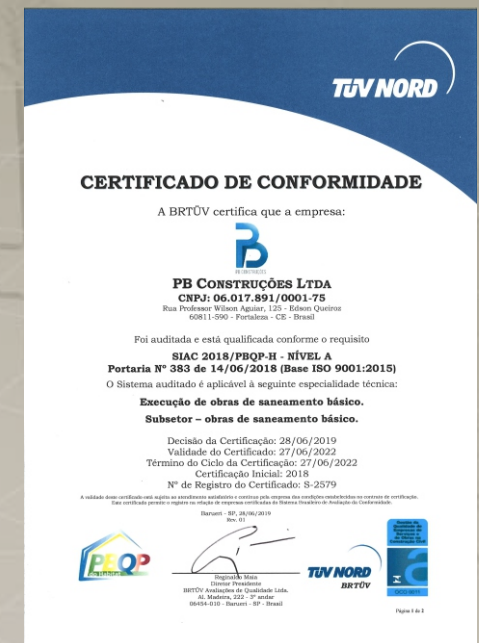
TÜV NORD

CERTIFICADO DE CONFORMIDADE

A BRTÜV certifica que a empresa:

PB CONSTRUÇÕES

PB CONSTRUÇÕES LTDA
CNPJ: 06.017.891/0001-75
Rua Professor Wilson Aguiar, 125 - Edson Queiroz
60811-590 - Fortaleza - CE - Brasil

Foi auditada e está qualificada conforme o requisito

SIAC 2018/PBQP-H - NÍVEL A
Portaria Nº 383 de 14/06/2018 (Base ISO 9001:2015)
O Sistema auditado é aplicável à seguinte especialidade técnica:

Execução de obras de saneamento básico.

Subsetor – obras de saneamento básico.

Decisão da Certificação: 28/06/2019
Validade do Certificado: 27/06/2022
Término do Ciclo da Certificação: 27/06/2022
Certificação Inicial: 2018
Nº de Registro do Certificado: S-2579

A validade deste certificado está sujeita ao atendimento satisfatório e contínuo pela empresa das condições estabelecidas no contrato de certificação. Este certificado permite o registro na relação de empresas certificadas do Sistema Brasileiro de Avaliação da Conformidade.

Barueri - SP, 28/06/2019
Rev. 01

PBQP Habitat

Reginaldo Maia
Diretor Presidente
BRTÜV Avaliações de Qualidade Ltda.
Al. Madeira, 222 - 3º andar
06454-010 - Barueri - SP - Brasil

TÜV NORD
BRTÜV

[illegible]

Página 1 de 1